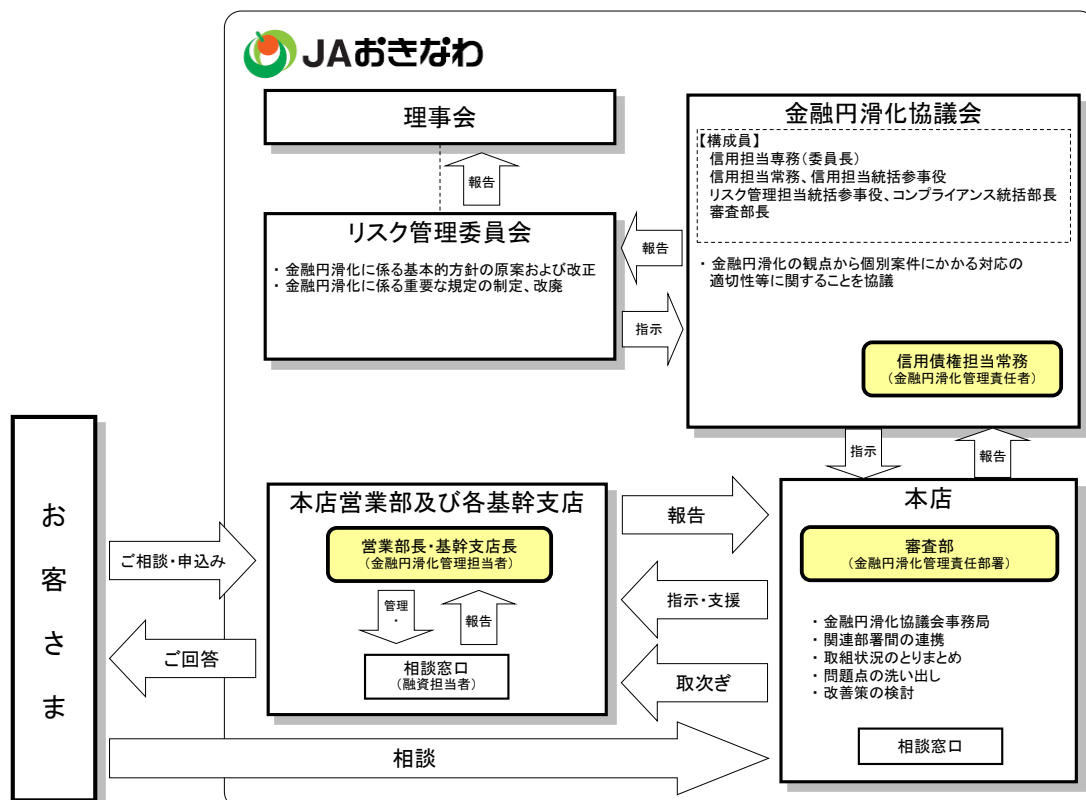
JAおきなわ

理事会

報告

リスク管理委員会

・金融円滑化に係る基本的方針の原案および改正
・金融円滑化に係る重要な規定の制定、改廃

報告

指示

金融円滑化協議会

【構成員】
信用担当専務（委員長）
信用担当常務、信用担当統括参事役
リスク管理担当統括参事役、コンプライアンス統括部長
審査部長

・金融円滑化の観点から個別案件にかかる対応の適切性等に関することを協議

信用債権担当常務
（金融円滑化管理責任者）

指示

報告

お客さま

ご相談・申込み

ご回答

本店営業部及び各基幹支店

営業部長・基幹支店長
（金融円滑化管理担当者）

管理・

報告

相談窓口
（融資担当者）

報告

指示・支援

取次ぎ

本店

審査部
（金融円滑化管理責任部署）

・金融円滑化協議会事務局
・関連部署間の連携
・取組状況のとりまとめ
・問題点の洗い出し
・改善策の検討

相談窓口

相談